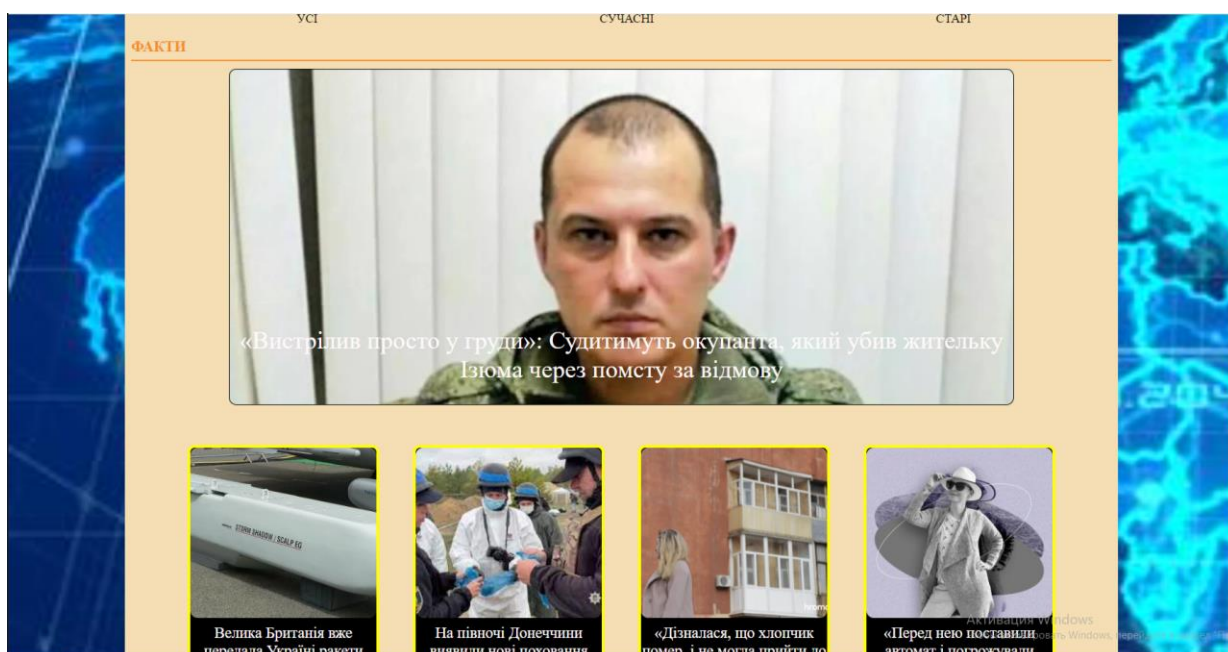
УСІ СУЧАСНІ СТАРІ

ФАКТИ

«Вистрілив просто у груди»: Судитимуть окупанта, який убив жительку Ізюма через помсту за відмову

STORM SHADOW / SCALP EG

Велика Британія вже передала Україні ракети

На півночі Донеччини виявили нові поховання

«Дізналася, що хлопчик помер, і не могла прийти до

«Перед нею поставили автомат і погрожували

Активация Windows
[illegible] Windows, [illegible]